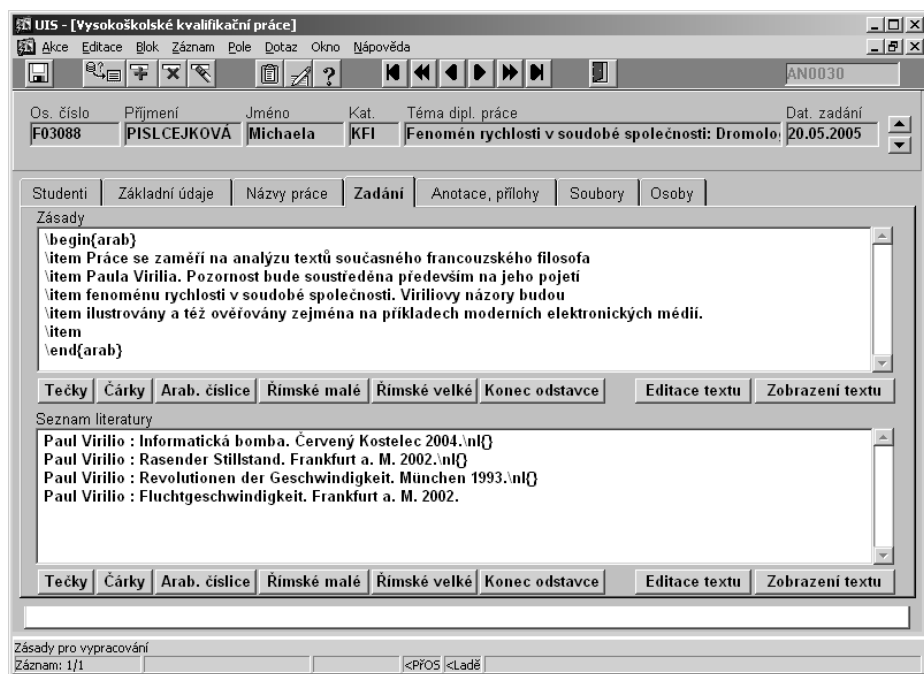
UIS - [Vysokoškolské kvalifikační práce]

Akce Editace Blok Záznam Pole Dotaz Okno Nápověda

AN0030

| Os. číslo | Příjmení | Jméno | Kat. | Téma dipl. práce | Dat. zadání |
|---|---|---|---|---|---|
| F03088 | PISLCEJKOVÁ | Michaela | KFI | Fenomén rychlosti v soudobé společnosti: Dromolo | 20.05.2005 |

Studenti | Základní údaje | Názvy práce | Zadání | Anotace, přílohy | Soubory | Osoby

Zásady

\begin{arab}
\item Práce se zaměří na analýzu textů současného francouzského filosofa
\item Paula Virilia. Pozornost bude soustředěna především na jeho pojetí
\item fenoménu rychlosti v soudobé společnosti. Viriliovy názory budou
\item ilustrovány a též ověřovány zejména na příkladech moderních elektronických médií.
\item
\end{arab}

Tečky | Čárky | Arab. číslice | Římské malé | Římské velké | Konec odstavce | Editace textu | Zobrazení textu

Seznam literatury

Paul Virilio : Informatická bomba. Červený Kostelec 2004.\nl{}
Paul Virilio : Rasender Stillstand. Frankfurt a. M. 2002.\nl{}
Paul Virilio : Revolutionen der Geschwindigkeit. München 1993.\nl{}
Paul Virilio : Fluchtgeschwindigkeit. Frankfurt a. M. 2002.

Tečky | Čárky | Arab. číslice | Římské malé | Římské velké | Konec odstavce | Editace textu | Zobrazení textu

Zásady pro vypracování
Záznam: 1/1 <PřOS <Ladě